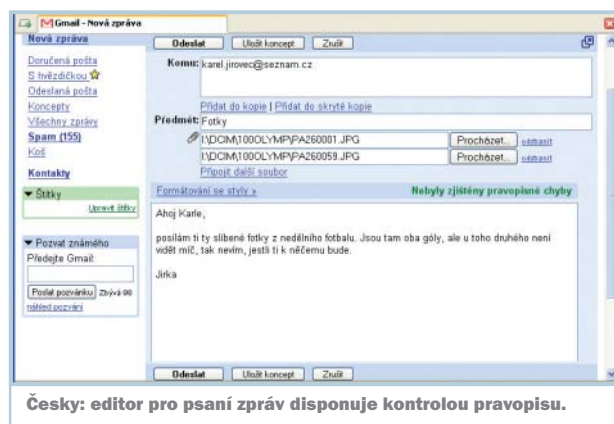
Gmail - Nová zpráva

Nová zpráva

Doručená pošta
S hvězdičkou
Odeslaná pošta
Koncepty
Všechny zprávy
Spam (155)
Koš

Kontakty

Štítky
Upravit štítky

Pozvat známého
Předejte Gmail:
Poslat pozvánku Zbývá 98
náhled pozvání

Odeslat Uložit koncept Zrušit

Komu: karel.jirovec@seznam.cz

Přidat do kopie | Přidat do skryté kopie

Předmět: Fotky

I:\DCIM\100OLYMP\PA260001.JPG Procházet... odstranit
I:\DCIM\100OLYMP\PA260059.JPG Procházet... odstranit
Připojit další soubor

Formátování se styly » Nebyly zjištěny pravopisné chyby

Ahoj Karle,

posílám ti ty slíbené fotky z nedělního fotbalu. Jsou tam oba góly, ale u toho druhého není vidět míč, tak nevím, jestli ti k něčemu bude.

Jirka

Odeslat Uložit koncept Zrušit

Česky: editor pro psaní zpráv disponuje kontrolou pravopisu.